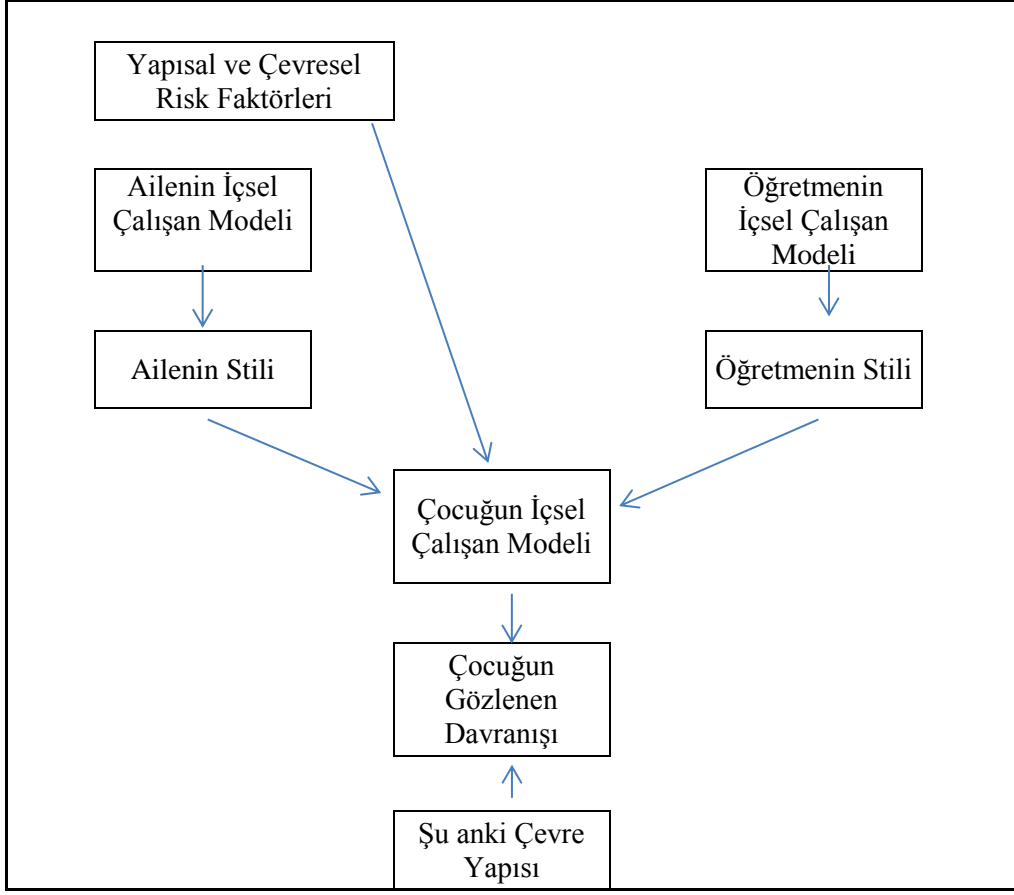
Yapısal ve Çevresel Risk Faktörleri

Ailenin İçsel Çalışan Modeli

Öğretmenin İçsel Çalışan Modeli

Ailenin Stili

Öğretmenin Stili

Çocuğun İçsel Çalışan Modeli

Çocuğun Gözlenen Davranışı

Şu anki Çevre Yapısı